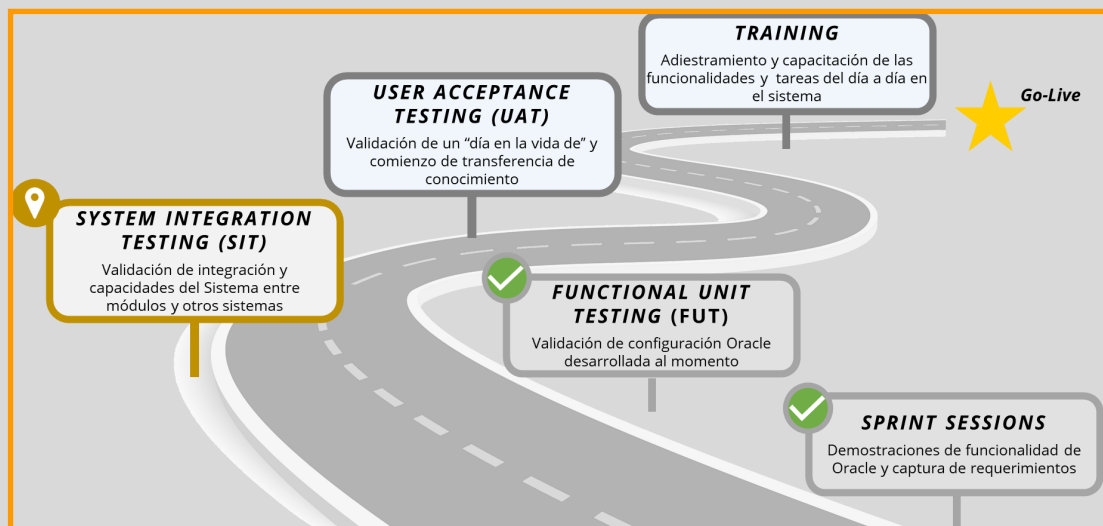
TRAINING
Adiestramiento y capacitación de las funcionalidades y tareas del día a día en el sistema

Go-Live

USER ACCEPTANCE TESTING (UAT)
Validación de un "día en la vida de" y comienzo de transferencia de conocimiento

SYSTEM INTEGRATION TESTING (SIT)
Validación de integración y capacidades del Sistema entre módulos y otros sistemas

FUNCTIONAL UNIT TESTING (FUT)
Validación de configuración Oracle desarrollada al momento

SPRINT SESSIONS
Demostraciones de funcionalidad de Oracle y captura de requerimientos